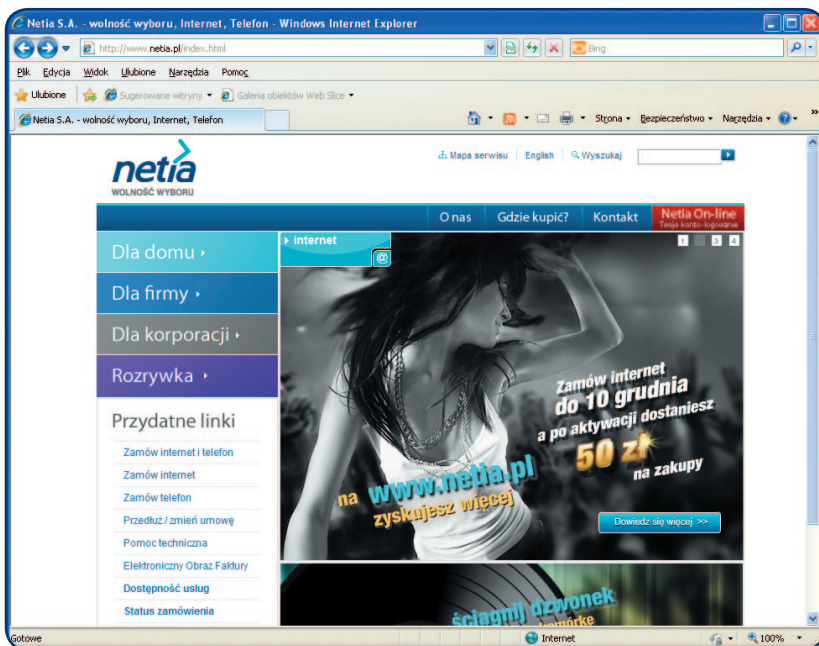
Netia S.A. - wolność wyboru, Internet, Telefon - Windows Internet Explorer

http://www.netia.pl/index.html

Bing

Plik Edycja Widok Ulubione Narzędzia Pomoc

Ulubione Sugerowane witryny Galeria obiektów Web Slice

Netia S.A. - wolność wyboru, Internet, Telefon

Strona Bezpieczeństwo Narzędzia

netia
WOLNOŚĆ WYBORU

Mapa serwisu English Wyszukaj

O nas Gdzie kupić? Kontakt Netia On-line
Twoje konto-logowanie

Dla domu
Dla firmy
Dla korporacji
Rozrywka

internet

1 3 4

Zamów internet do 10 grudnia a po aktywacji dostaniesz 50 zł na zakupy

na www.netia.pl zyskujesz więcej

Dowiedz się więcej >>

Przydatne linki

Zamów internet i telefon
Zamów internet
Zamów telefon
Przedłuż / zmień umowę
Pomoc techniczna
Elektroniczny Obraz Faktury
Dostępność usług
Status zamówienia

ściągnij dzwonek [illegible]

Gotowe Internet 100%